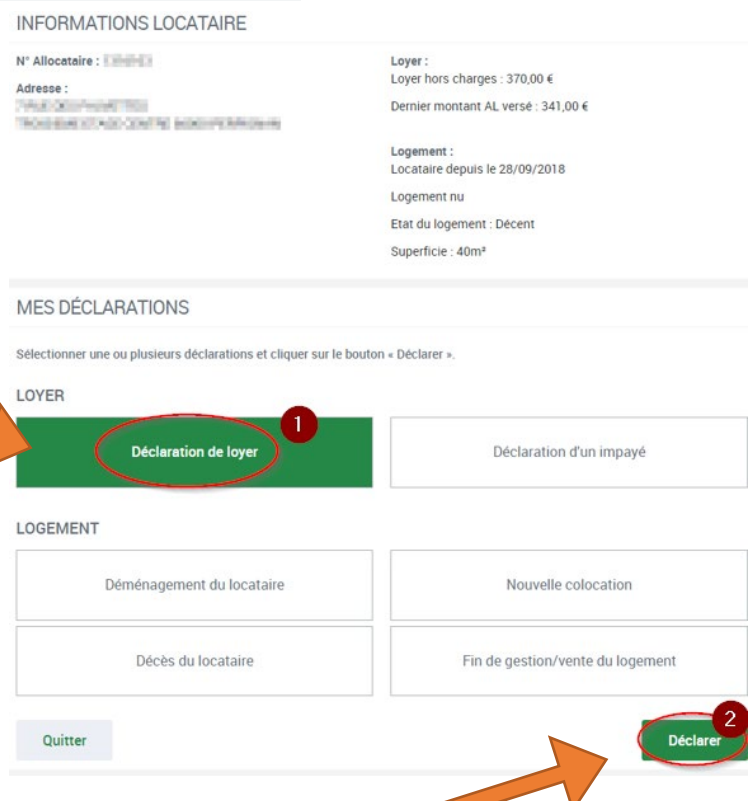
INFORMATIONS LOCATAIRE

N° Allocataire : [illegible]

Adresse :
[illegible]
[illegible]

Loyer :
Loyer hors charges : 370,00 €

Dernier montant AL versé : 341,00 €

Logement :
Locataire depuis le 28/09/2018

Logement nu

Etat du logement : Décent

Superficie : 40m²

MES DÉCLARATIONS

Sélectionner une ou plusieurs déclarations et cliquer sur le bouton « Déclarer ».

LOYER

1

Déclaration de loyer

Déclaration d'un impayé

LOGEMENT

Déménagement du locataire

Nouvelle colocation

Décès du locataire

Fin de gestion/vente du logement

Quitter

2

Déclarer